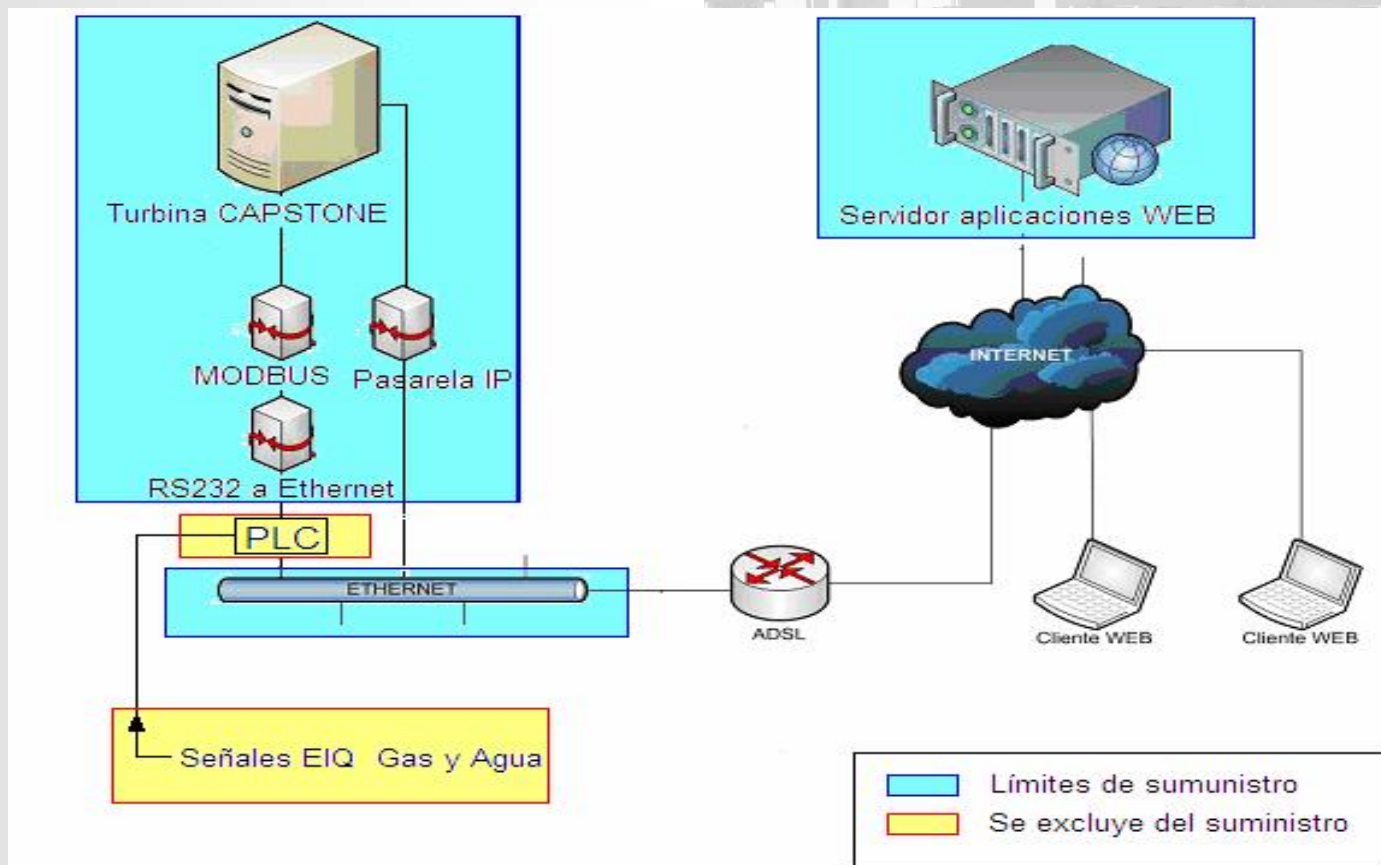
Turbina CAPSTONE

MODBUS

Pasarela IP

RS232 a Ethernet

PLC

ETHERNET

Señales EIQ Gas y Agua

Servidor aplicaciones WEB

INTERNET

ADSL

Cliente WEB

Cliente WEB

Límites de sumunistro

Se excluye del suministro